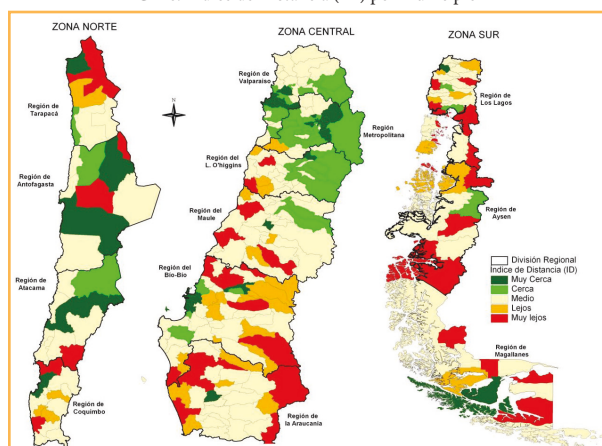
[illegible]

ZONA NORTE

Región de Tarapacá

Región de Antofagasta

Región de Atacama

Región de Coquimbo

N

ZONA CENTRAL

Región de Valparaíso

Región Metropolitana

Región del L. O'higgins

Región del Maule

Región del Bio-Bio

Región de la Araucanía

ZONA SUR

Región de Los Lagos

Región de Aysen

Región de Magallanes

División Regional
Indice de Distancia (ID)
Muy Cerca
Cerca
Medio
Lejos
Muy lejos